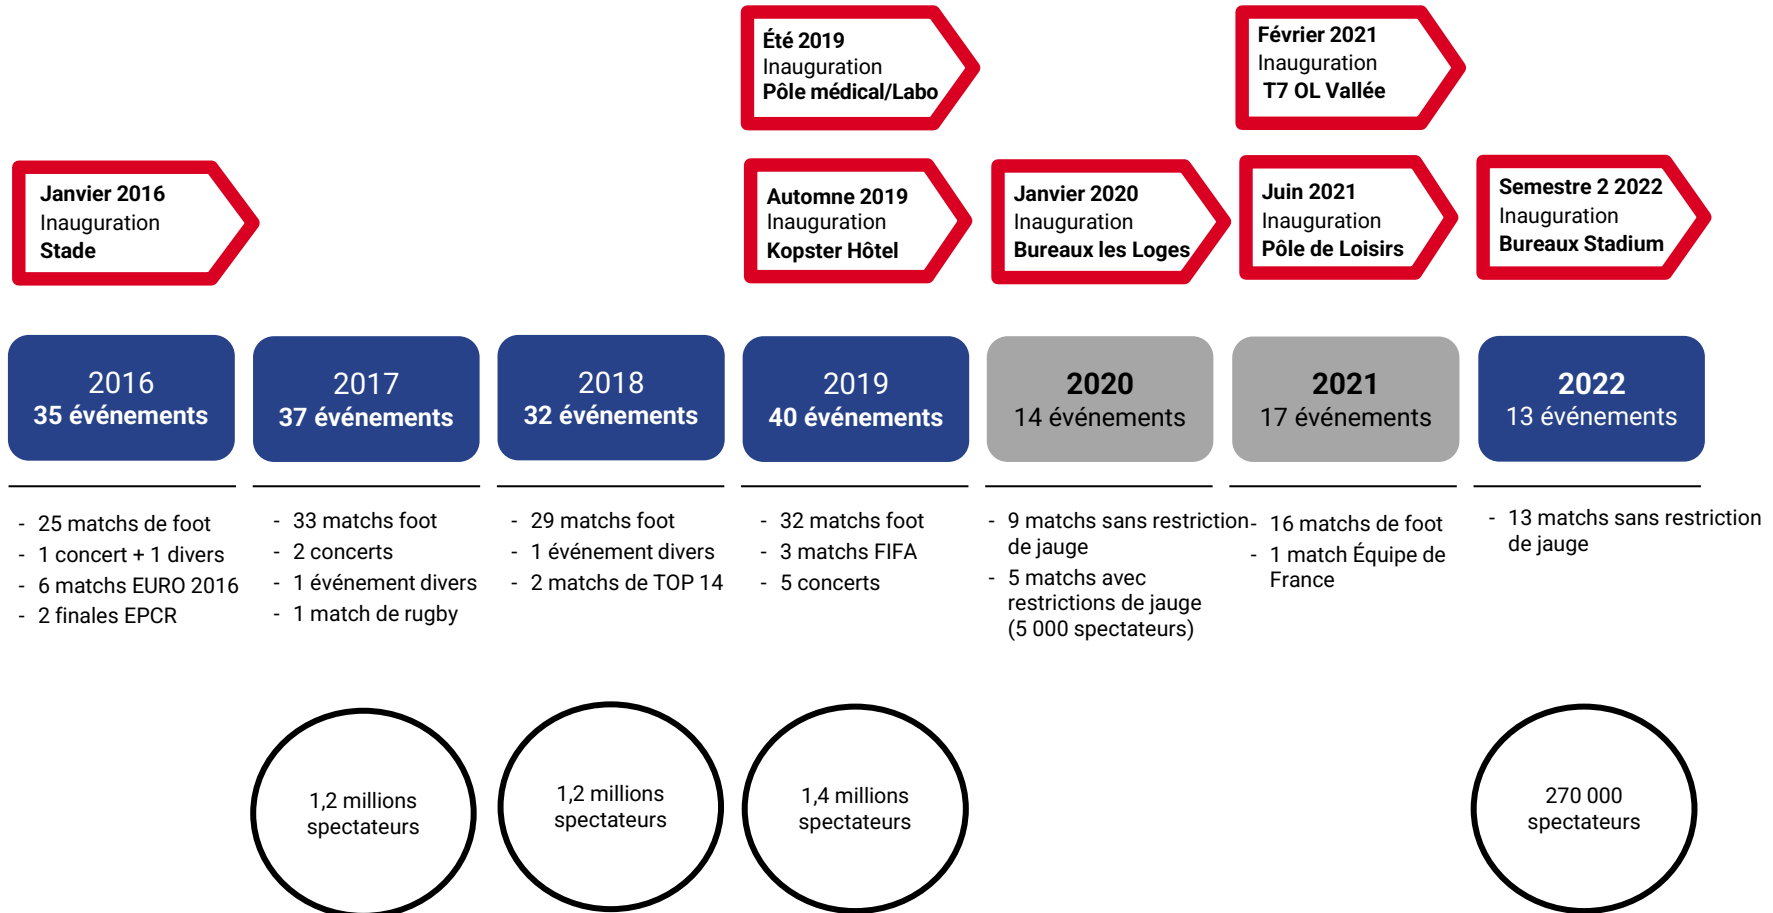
Été 2019
Inauguration
Pôle médical/Labo

Février 2021
Inauguration
T7 OL Vallée

Janvier 2016
Inauguration
Stade

Automne 2019
Inauguration
Kopster Hôtel

Janvier 2020
Inauguration
Bureaux les Loges

Juin 2021
Inauguration
Pôle de Loisirs

Semestre 2 2022
Inauguration
Bureaux Stadium

2016
35 événements

2017
37 événements

2018
32 événements

2019
40 événements

2020
14 événements

2021
17 événements

2022
13 événements

- 25 matchs de foot
- 1 concert + 1 divers
- 6 matchs EURO 2016
- 2 finales EPCR

- 33 matchs foot
- 2 concerts
- 1 événement divers
- 1 match de rugby

- 29 matchs foot
- 1 événement divers
- 2 matchs de TOP 14

- 32 matchs foot
- 3 matchs FIFA
- 5 concerts

- 9 matchs sans restriction de jauge
- 5 matchs avec restrictions de jauge (5 000 spectateurs)

- 16 matchs de foot
- 1 match Équipe de France

- 13 matchs sans restriction de jauge

1,2 millions spectateurs

1,2 millions spectateurs

1,4 millions spectateurs

270 000 spectateurs